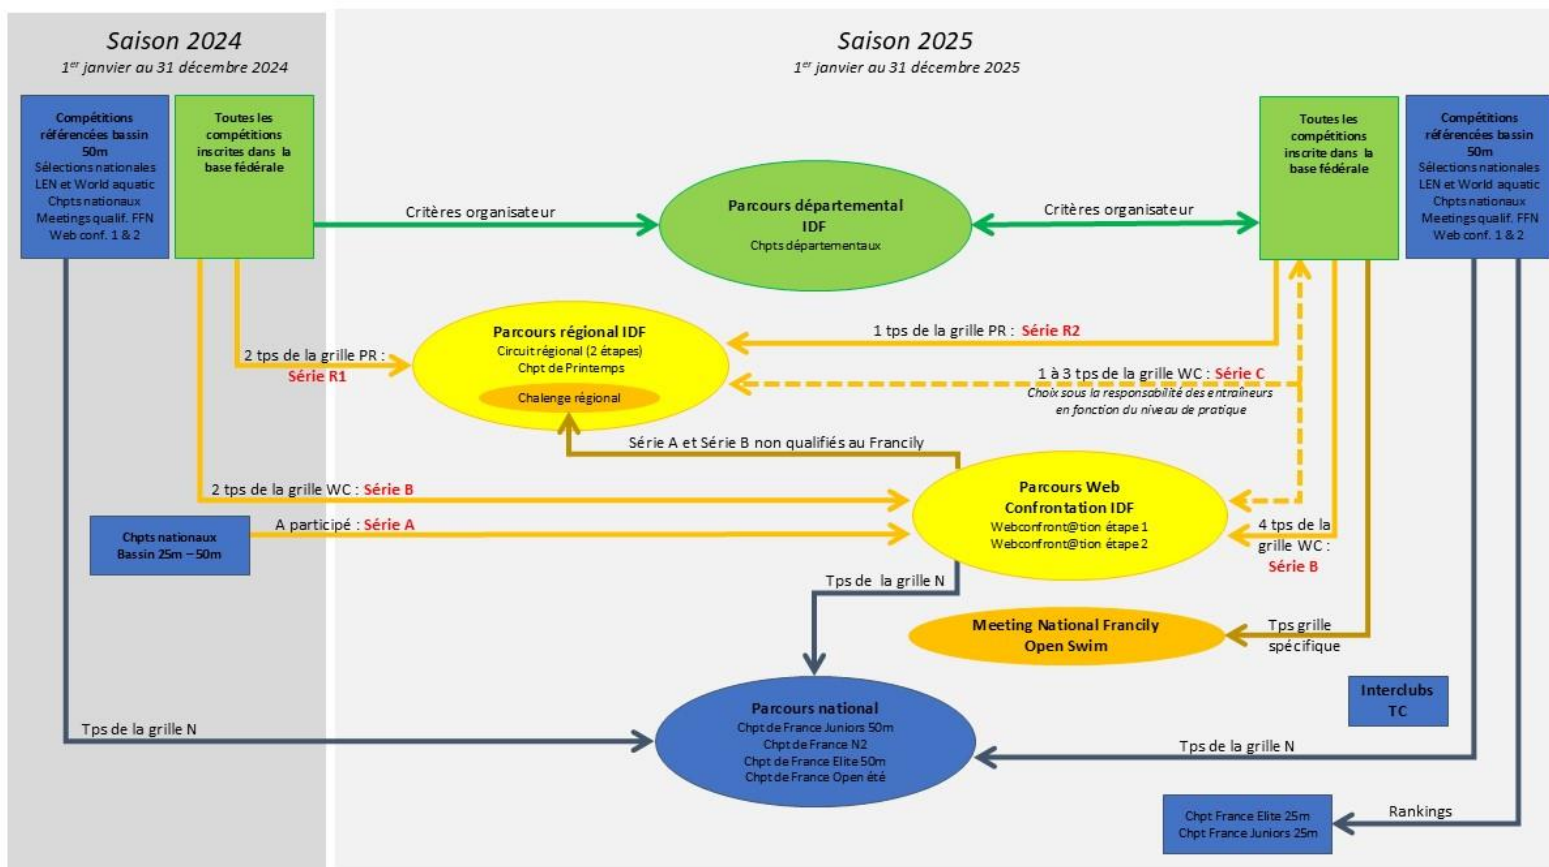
Saison 2024
1$^{er}$ janvier au 31 décembre 2024

Saison 2025
1$^{er}$ janvier au 31 décembre 2025

Compétitions référencées bassin 50m
Sélections nationales
LEN et World aquatic
Chpts nationaux
Meetings qualif. FFN
Web conf. 1 & 2

Toutes les compétitions inscrites dans la base fédérale

Critères organisateur

Parcours départemental IDF
Chpts départementaux

Critères organisateur

Toutes les compétitions inscrite dans la base fédérale

Compétitions référencées bassin 50m
Sélections nationales
LEN et World aquatic
Chpts nationaux
Meetings qualif. FFN
Web conf. 1 & 2

2 tps de la grille PR : Série R1

Parcours régional IDF
Circuit régional (2 étapes)
Chpt de Printemps
Chalenge régional

1 tps de la grille PR : Série R2

1 à 3 tps de la grille WC : Série C
Choix sous la responsabilité des entraîneurs en fonction du niveau de pratique

Série A et Série B non qualifiés au Francily

2 tps de la grille WC : Série B

Chpts nationaux
Bassin 25m – 50m

A participé : Série A

Parcours Web Confrontation IDF
Webconfront@tion étape 1
Webconfront@tion étape 2

4 tps de la grille WC : Série B

Tps de la grille N

Meeting National Francily Open Swim

Tps grille spécifique

Interclubs TC

Tps de la grille N

Parcours national
Chpt de France Juniors 50m
Chpt de France N2
Chpt de France Elite 50m
Chpt de France Open été

Tps de la grille N

Rankings

Chpt France Elite 25m
Chpt France Juniors 25m